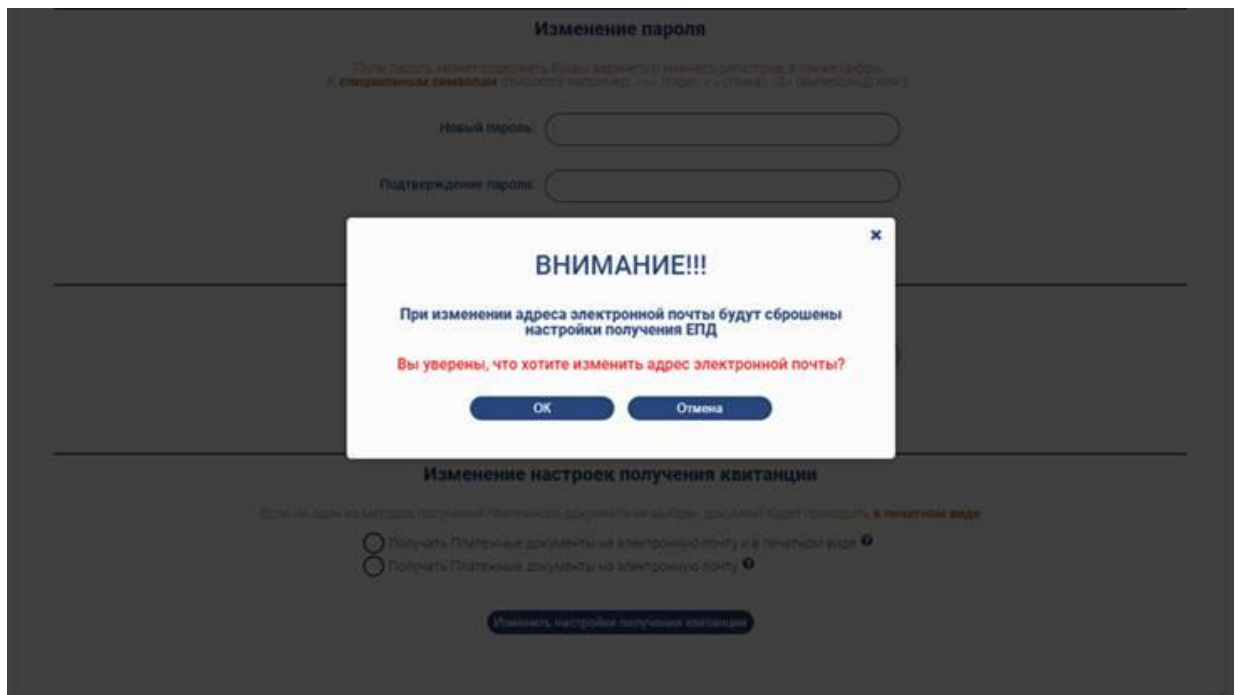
Изменение пароля

Поле пароль может содержать буквы верхнего и нижнего регистров, а также цифры. К **специальным символам** относятся например: «~» (тире), «.» (точка), «@» (амперсанд) и т.п.

Новый пароль:

Подтверждение пароля:

×

ВНИМАНИЕ!!!

При изменении адреса электронной почты будут сброшены настройки получения ЕПД

Вы уверены, что хотите изменить адрес электронной почты?

OK

Отмена

Изменение настроек получения квитанции

Если ни один из методов получения платежного документа не выбран, документ будет приходить **в печатном виде**

Получать Платежные документы на электронную почту и в печатном виде

Получать Платежные документы на электронную почту

Изменить настройки получения квитанции